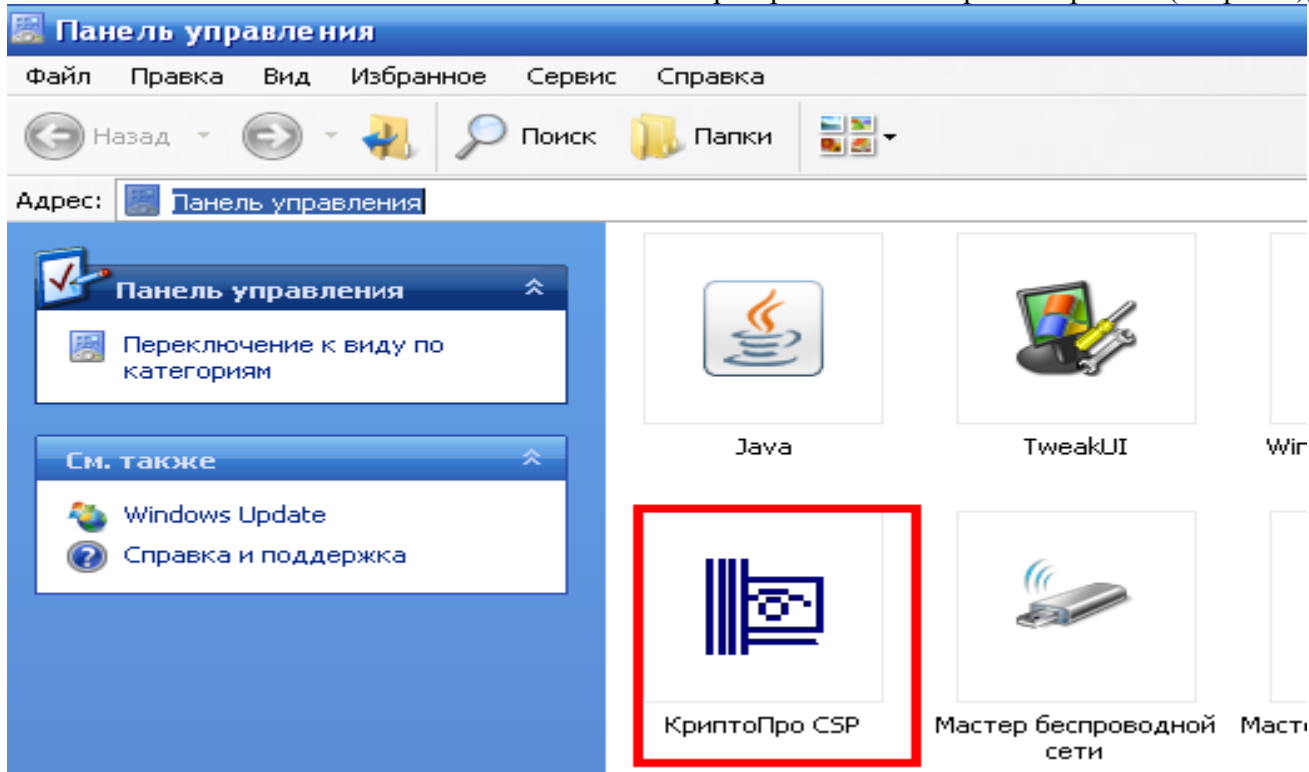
Панель управления

Файл Правка Вид Избранное Сервис Справка

Назад Поиск Папки

Адрес: Панель управления

Панель управления

Переключение к виду по категориям

См. также

Windows Update

Справка и поддержка

Java

TweakUI

Wi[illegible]

КриптоПро CSP

Мастер беспроводной сети

Маст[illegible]